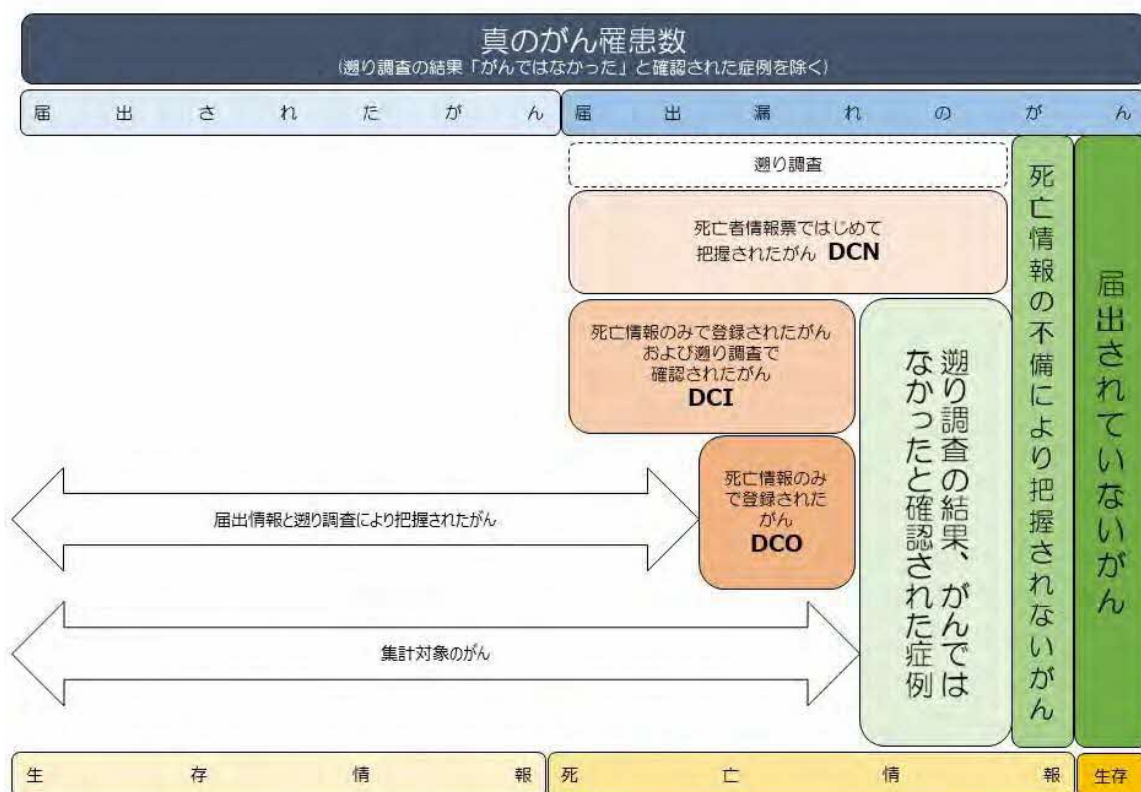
真のがん罹患数
(遡り調査の結果「がんではなかった」と確認された症例を除く)

届出されたがん

届出漏れのがん

遡り調査

死亡者情報票ではじめて把握されたがん DCN

死亡情報のみで登録されたがんおよび遡り調査で確認されたがん DCI

死亡情報のみで登録されたがん DCO

届出情報と遡り調査により把握されたがん

集計対象のがん

遡り調査の結果、がんではなかったと確認された症例

死亡情報の不備により把握されないがん

届出されていないがん

生存情報

死亡情報

生存